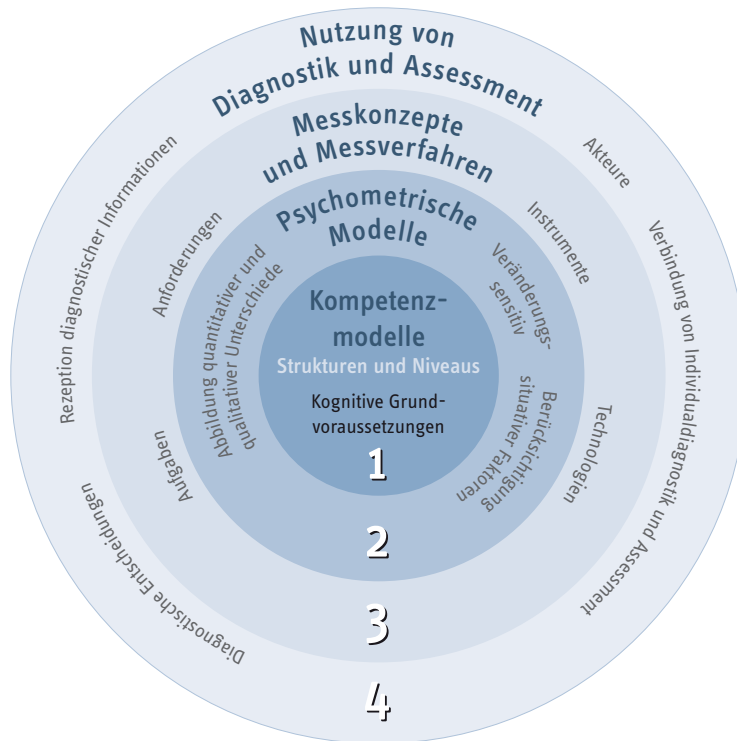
Nutzung von Diagnostik und Assessment

Messkonzepte und Messverfahren

Psychometrische Modelle

Kompetenz-modelle

Strukturen und Niveaus

Kognitive Grund-voraussetzungen

1

2

3

4

Rezeption diagnostischer Informationen

Akteure

Verbindung von Individualdiagnostik und Assessment

Diagnostische Entscheidungen

Anforderungen

Instrumente

Technologien

Aufgaben

Abbildung quantitativer und qualitativer Unterschiede

Veränderungs-sensitiv

Berücksichtigung situativer Faktoren